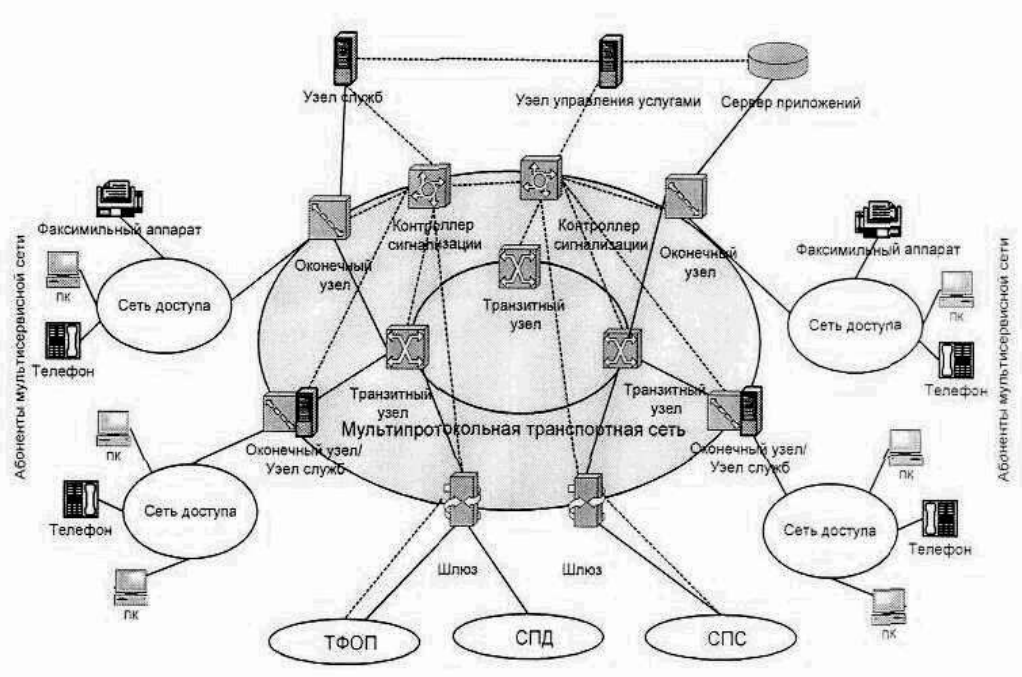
Узел служб

Узел управления услугами

Сервер приложений

Факсимильный аппарат

ПК

Сеть доступа

Телефон

Оконечный узел

Контроллер сигнализации

Контроллер сигнализации

Оконечный узел

Факсимильный аппарат

Транзитный узел

Сеть доступа

ПК

Телефон

Абоненты мультисервисной сети

Абоненты мультисервисной сети

Транзитный узел

Транзитный узел

ПК

Оконечный узел/ Узел служб

Мультипротокольная транспортная сеть

Оконечный узел/ Узел служб

ПК

Телефон

Сеть доступа

ПК

Сеть доступа

Телефон

ПК

Шлюз

Шлюз

ПК

ТФОП

СПД

СПС